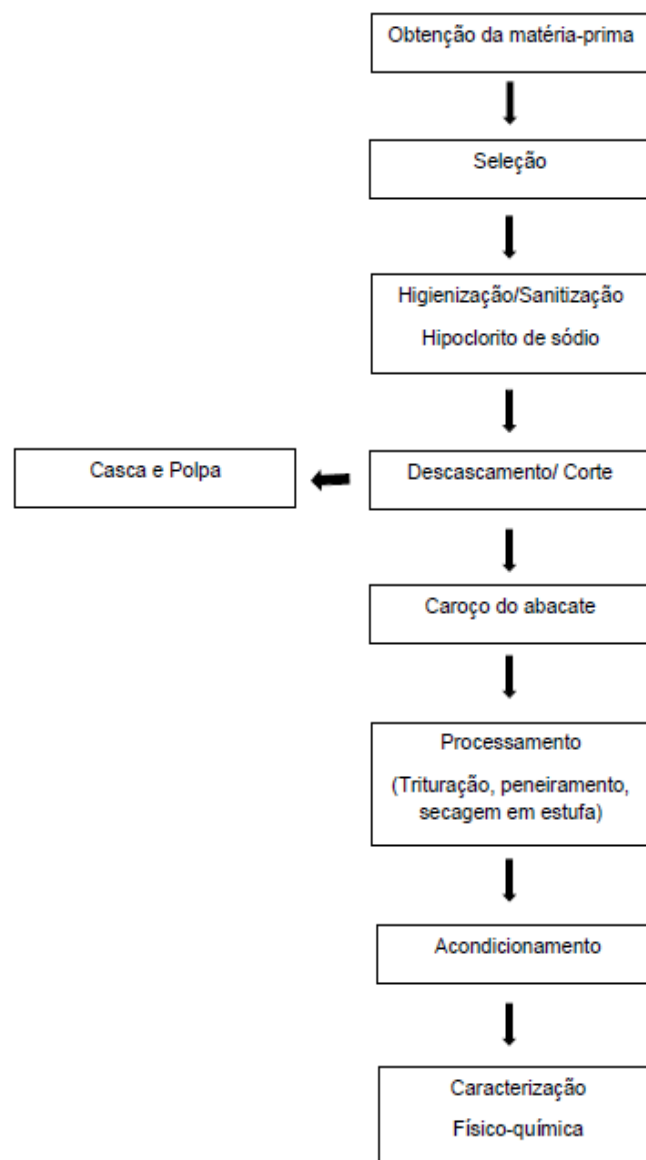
Obtenção da matéria-prima

Seleção

Higienização/Sanitização

Hipoclorito de sódio

Casca e Polpa

Descascamento/ Corte

Caroço do abacate

Processamento

(Trituração, peneiramento, secagem em estufa)

Acondicionamento

Caracterização

Físico-química